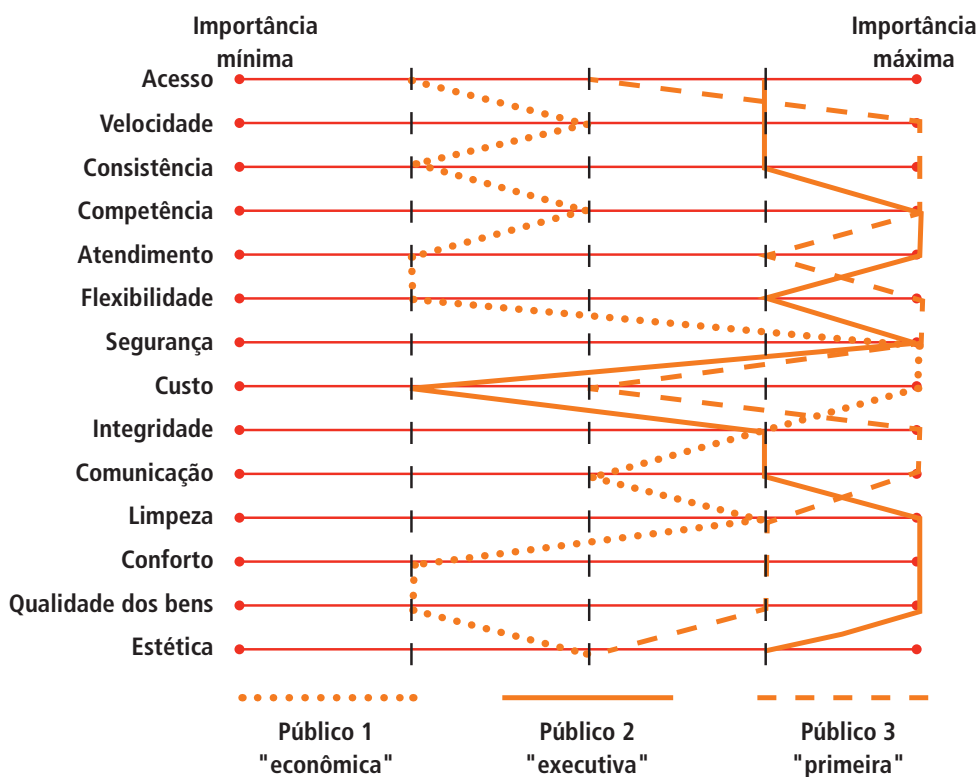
Importância mínima

Importância máxima

Acesso
Velocidade
Consistência
Competência
Atendimento
Flexibilidade
Segurança
Custo
Integridade
Comunicação
Limpeza
Conforto
Qualidade dos bens
Estética

Público 1
"econômica"

Público 2
"executiva"

Público 3
"primeira"